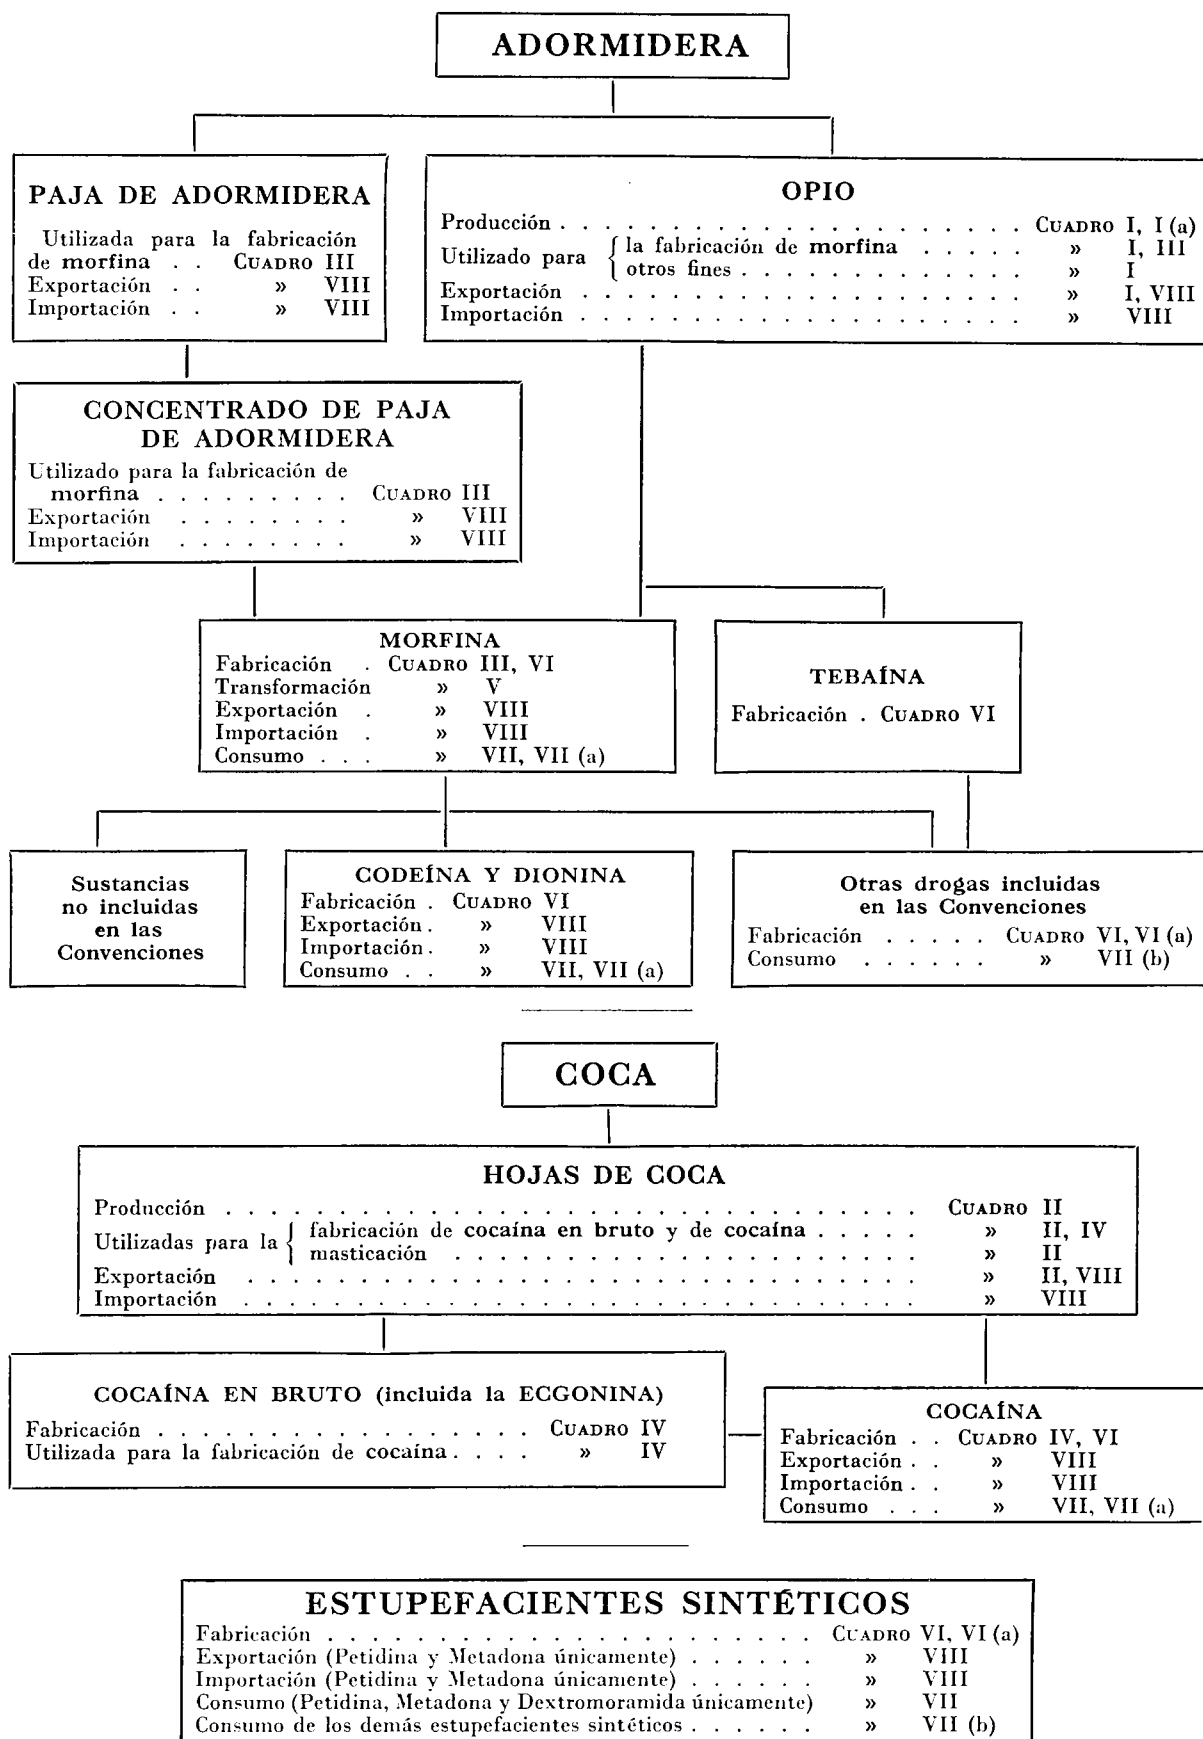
ADORMIDERA

PAJA DE ADORMIDERA

Utilizada para la fabricación de morfina . . Cuadro III
Exportación . . » VIII
Importación . . » VIII

OPIO

Producción . . . . . . . . . . . . . . . . . . . . Cuadro I, I (a)
Utilizado para { la fabricación de morfina . . . . . » I, III
otros fines . . . . . . . . . . . . . » I
Exportación . . . . . . . . . . . . . . . . . . . . » I, VIII
Importación . . . . . . . . . . . . . . . . . . . . » VIII

CONCENTRADO DE PAJA DE ADORMIDERA

Utilizado para la fabricación de morfina . . . . . . . . . Cuadro III
Exportación . . . . . . . . » VIII
Importación . . . . . . . . » VIII

MORFINA
Fabricación . Cuadro III, VI
Transformación » V
Exportación . » VIII
Importación . » VIII
Consumo . . . » VII, VII (a)

TEBAÍNA

Fabricación . Cuadro VI

Sustancias no incluidas en las Convenciones

CODEÍNA Y DIONINA
Fabricación . Cuadro VI
Exportación . » VIII
Importación . » VIII
Consumo . . » VII, VII (a)

Otras drogas incluidas en las Convenciones
Fabricación . . . . . Cuadro VI, VI (a)
Consumo . . . . . . » VII (b)

COCA

HOJAS DE COCA

Producción . . . . . . . . . . . . . . . . . . . . . . . . . . Cuadro II
Utilizadas para la { fabricación de cocaína en bruto y de cocaína . . . . . » II, IV
masticación . . . . . . . . . . . . . . . . . . . » II
Exportación . . . . . . . . . . . . . . . . . . . . . . . . . » II, VIII
Importación . . . . . . . . . . . . . . . . . . . . . . . . . » VIII

COCAÍNA EN BRUTO (incluida la ECGONINA)

Fabricación . . . . . . . . . . . . . . . . . Cuadro IV
Utilizada para la fabricación de cocaína . . . . » IV

COCAÍNA
Fabricación . . Cuadro IV, VI
Exportación . . » VIII
Importación . . » VIII
Consumo . . . » VII, VII (a)

ESTUPEFACIENTES SINTÉTICOS
Fabricación . . . . . . . . . . . . . . . . . . Cuadro VI, VI (a)
Exportación (Petidina y Metadona únicamente) . . . . . . » VIII
Importación (Petidina y Metadona únicamente) . . . . . . » VIII
Consumo (Petidina, Metadona y Dextromoramida únicamente) » VII
Consumo de los demás estupefacientes sintéticos . . . . . . » VII (b)